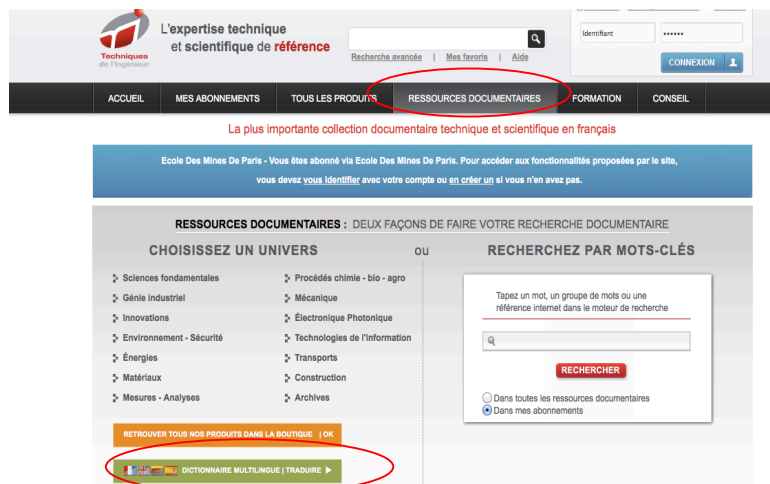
Techniques de l'Ingénieur

L'expertise technique et scientifique de référence

Recherche avancée | Mes favoris | Aide

Identifiant ••••••

CONNEXION

ACCUEIL | MES ABONNEMENTS | TOUS LES PRODUITS | RESSOURCES DOCUMENTAIRES | FORMATION | CONSEIL

La plus importante collection documentaire technique et scientifique en français

Ecole Des Mines De Paris - Vous êtes abonné via Ecole Des Mines De Paris. Pour accéder aux fonctionnalités proposées par le site, vous devez vous identifier avec votre compte ou en créer un si vous n'en avez pas.

RESSOURCES DOCUMENTAIRES : DEUX FAÇONS DE FAIRE VOTRE RECHERCHE DOCUMENTAIRE

CHOISISSEZ UN UNIVERS

Sciences fondamentales
Génie industriel
Innovations
Environnement - Sécurité
Énergies
Matériaux
Mesures - Analyses

Procédés chimie - bio - agro
Mécanique
Électronique Photonique
Technologies de l'information
Transports
Construction
Archives

OU

RECHERCHEZ PAR MOTS-CLÉS

Tapez un mot, un groupe de mots ou une référence internet dans le moteur de recherche

RECHERCHER

Dans toutes les ressources documentaires
Dans mes abonnements

RETROUVER TOUS NOS PRODUITS DANS LA BOUTIQUE | OK

DICTIONNAIRE MULTILINGUE | TRADUIRE